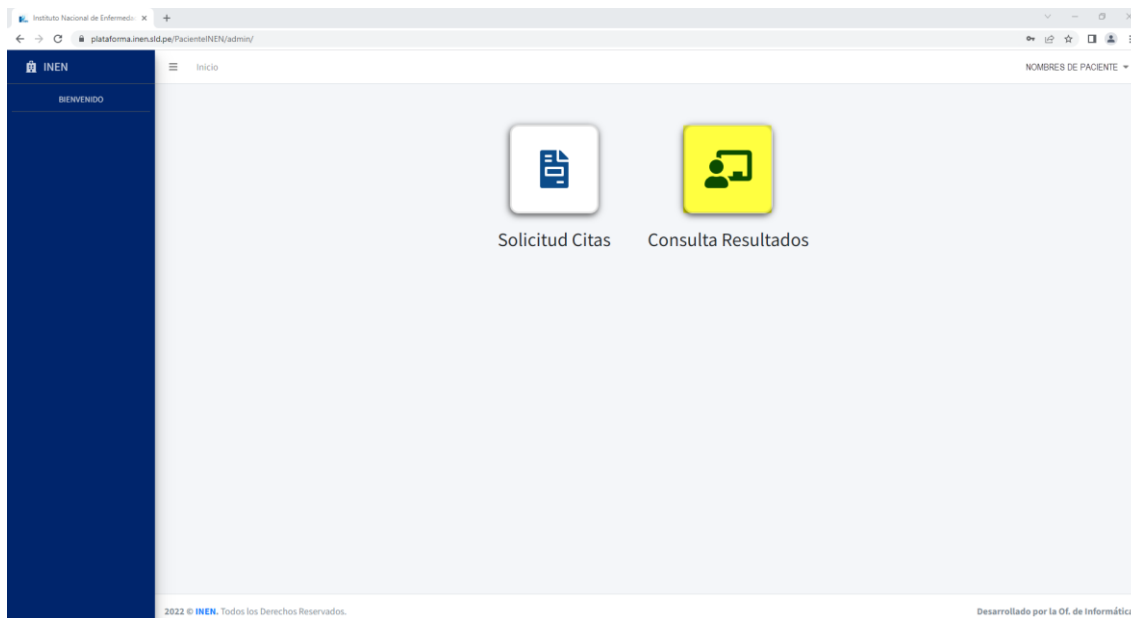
Instituto Nacional de Enfermeda ×

plataforma.inen.sld.pe/PacienteINEN/admin/

INEN

BIENVENIDO

Inicio

NOMBRES DE PACIENTE

Solicitud Citas

Consulta Resultados

2022 © INEN. Todos los Derechos Reservados.

Desarrollado por la Of. de Informática